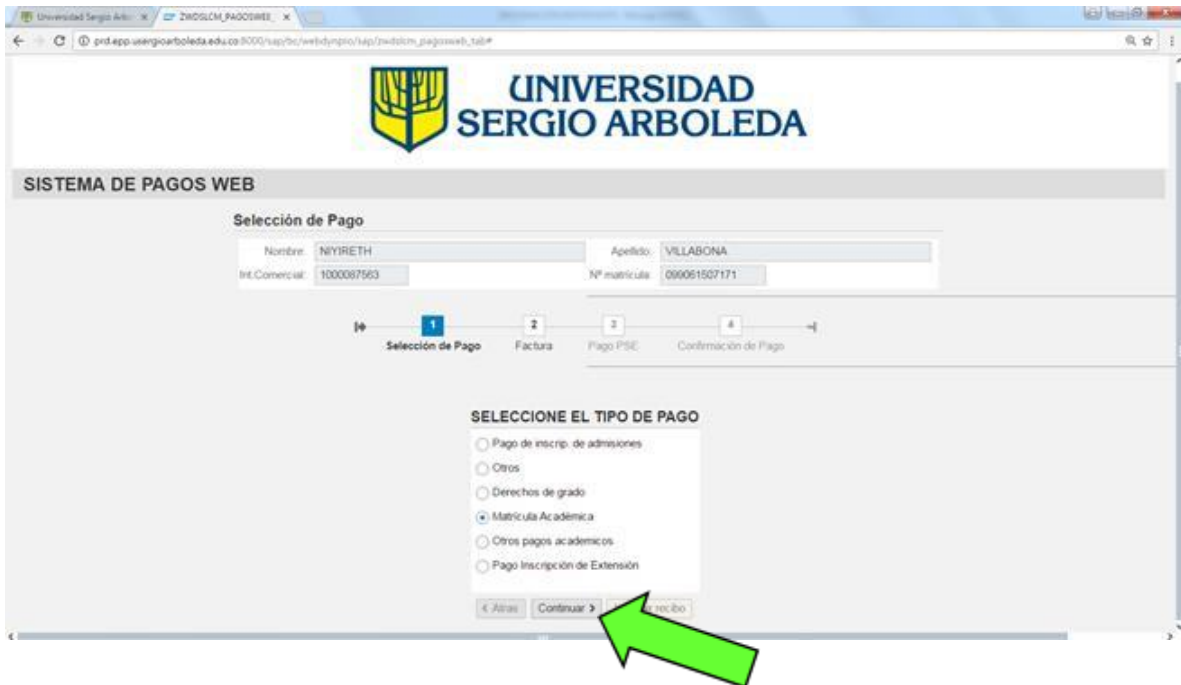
Universidad Sergio Arbo ×
ZWDSLCM_PAGOSWEE ×
prd.epp.usergioarboleda.edu.co:8000/sap/bc/webdynpro/sap/zwdslcm_pagosweb_tab#

UNIVERSIDAD
SERGIO ARBOLEDA

SISTEMA DE PAGOS WEB

Selección de Pago

Nombre: NIYIRETH
Apellido: VILLABONA
Int.Comercial: 1000087563
Nº matrícula: 090061507171

1 Selección de Pago
2 Factura
3 Pago PSE
4 Confirmación de Pago

SELECCIONE EL TIPO DE PAGO
Pago de inscrip. de admisiones
Otros
Derechos de grado
Matrícula Académica
Otros pagos academicos
Pago Inscripción de Extensión

< Atras
Continuar >
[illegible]r recibo